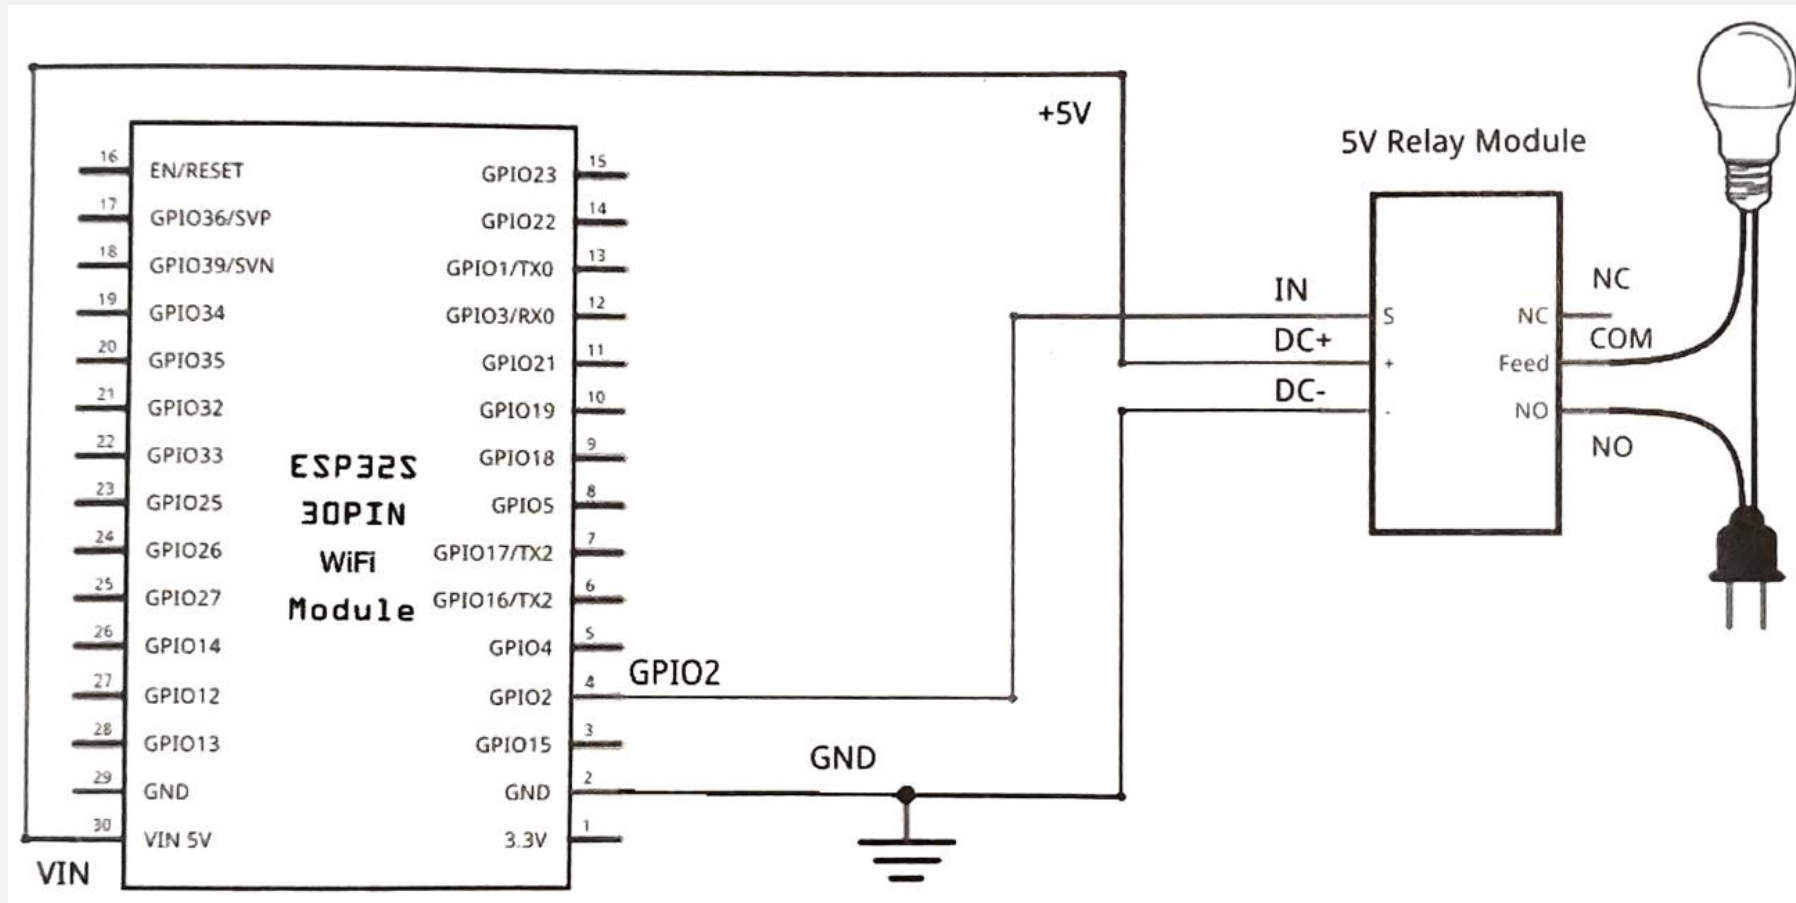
+5V

5V Relay Module

16 EN/RESET
17 GPIO36/SVP
18 GPIO39/SVN
19 GPIO34
20 GPIO35
21 GPIO32
22 GPIO33
23 GPIO25
24 GPIO26
25 GPIO27
26 GPIO14
27 GPIO12
28 GPIO13
29 GND
30 VIN 5V

ESP32S
30PIN
WiFi
Module

GPIO23 15
GPIO22 14
GPIO1/TX0 13
GPIO3/RX0 12
GPIO21 11
GPIO19 10
GPIO18 9
GPIO5 8
GPIO17/TX2 7
GPIO16/TX2 6
GPIO4 5
GPIO2 4
GPIO15 3
GND 2
3.3V 1

GPIO2

GND

VIN

IN
DC+
DC-

S
+
-

NC
Feed
NO

NC
COM
NO